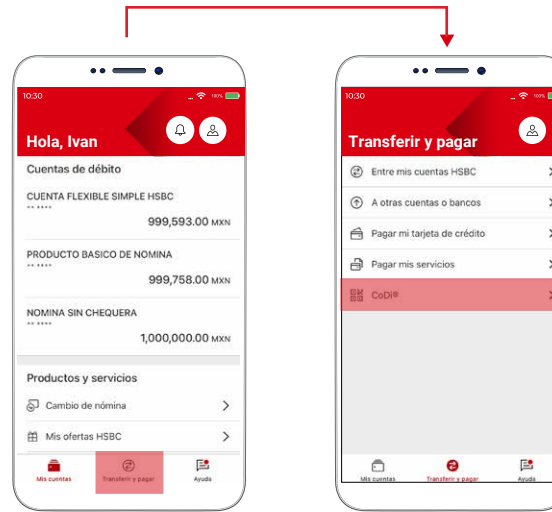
10:30

Hola, Ivan

Cuentas de débito

CUENTA FLEXIBLE SIMPLE HSBC
** ****
999,593.00 MXN

PRODUCTO BASICO DE NOMINA
** ****
999,758.00 MXN

NOMINA SIN CHEQUERA
** ****
1,000,000.00 MXN

Productos y servicios

Cambio de nómina

Mis ofertas HSBC

Mis cuentas
Transferir y pagar
Ayuda

10:30

Transferir y pagar

Entre mis cuentas HSBC

A otras cuentas o bancos

Pagar mi tarjeta de crédito

Pagar mis servicios

CoDi®

Mis cuentas
Transferir y pagar
Ayuda